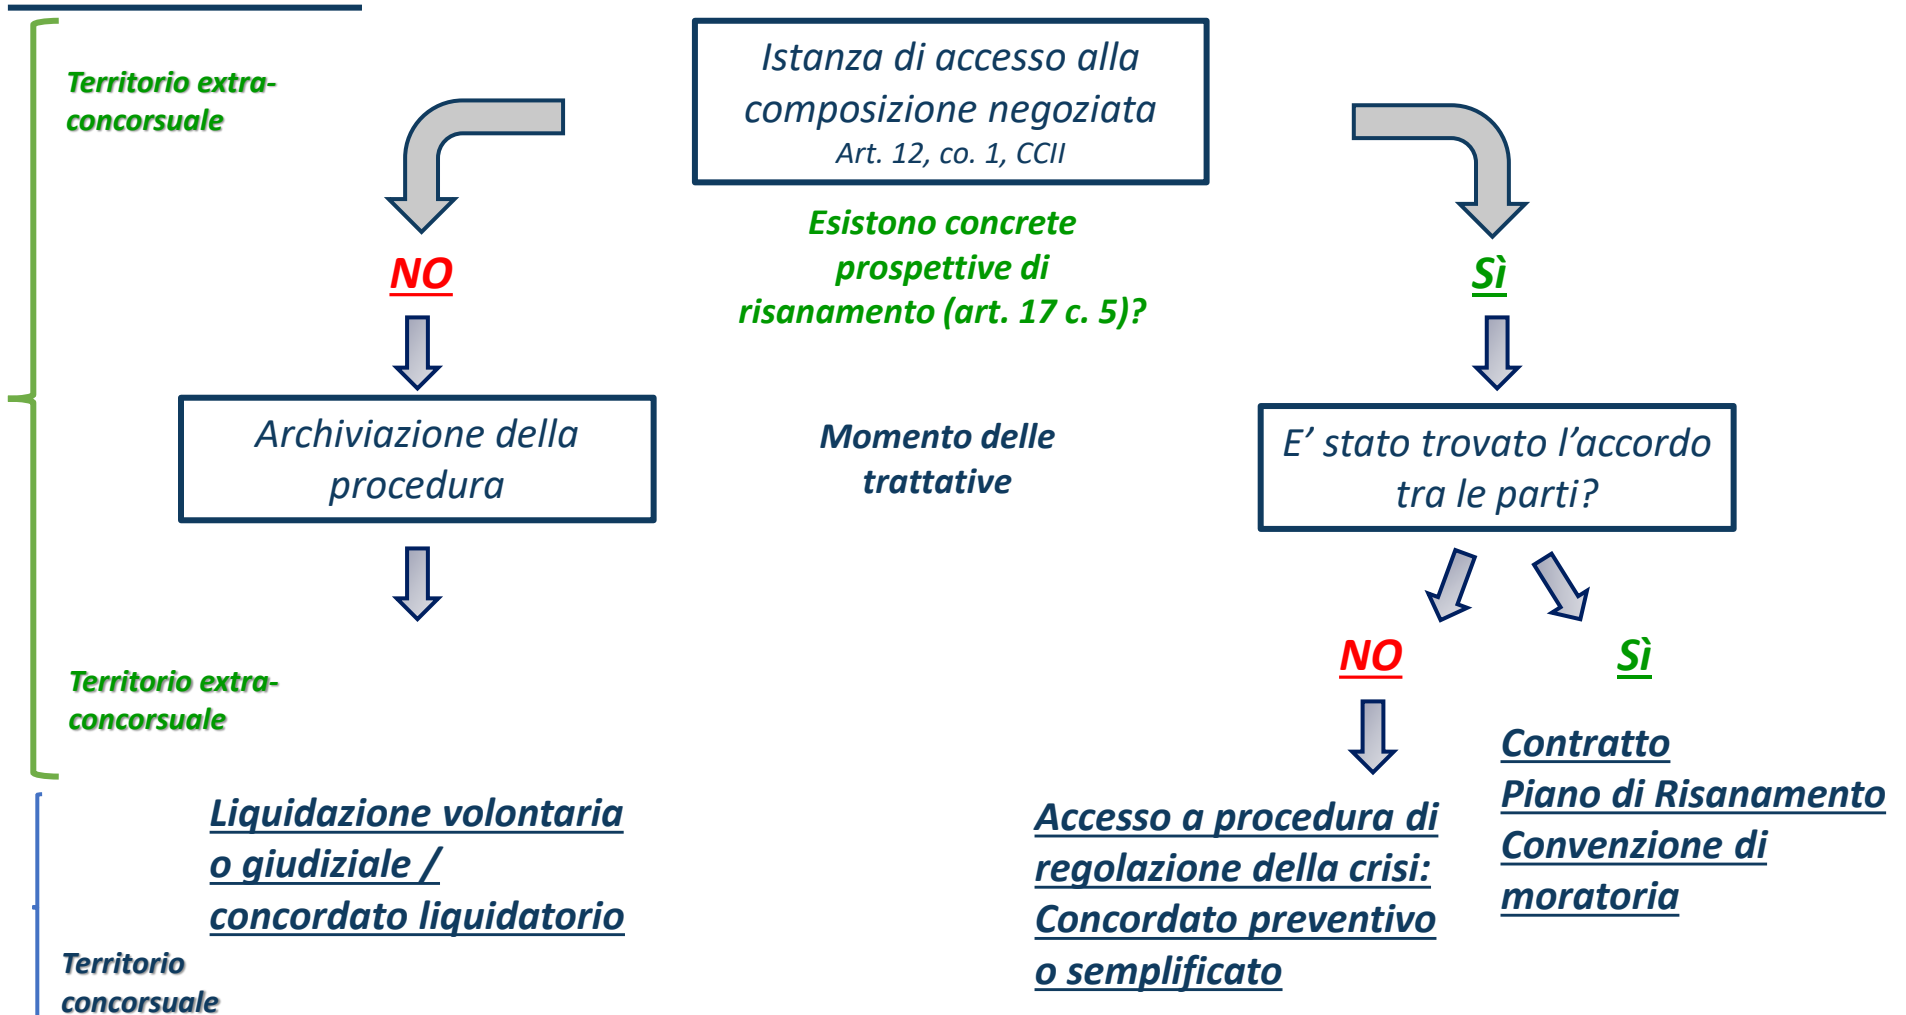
Istanza di accesso alla composizione negoziata
Art. 12, co. 1, CCII

Territorio extra-concorsuale

Esistono concrete prospettive di risanamento (art. 17 c. 5)?

NO

Sì

Archiviazione della procedura

Momento delle trattative

E' stato trovato l'accordo tra le parti?

NO

Sì

Territorio extra-concorsuale

Contratto
Piano di Risanamento
Convenzione di moratoria

Liquidazione volontaria o giudiziale / concordato liquidatorio

Accesso a procedura di regolazione della crisi: Concordato preventivo o semplificato

Territorio concorsuale